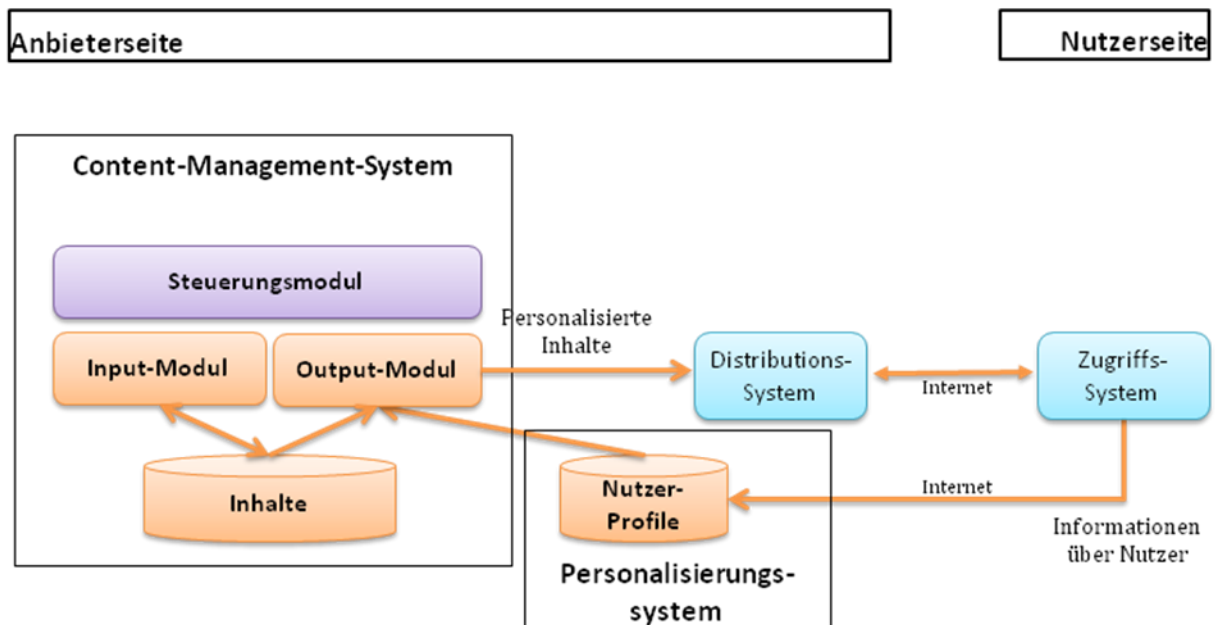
Anbieterseite

Nutzerseite

Content-Management-System

Steuerungsmodul

Input-Modul

Output-Modul

Inhalte

Personalisierte Inhalte

Distributions-System

Internet

Zugriffs-System

Nutzer-Profile

Internet

Informationen über Nutzer

Personalisierungs-system